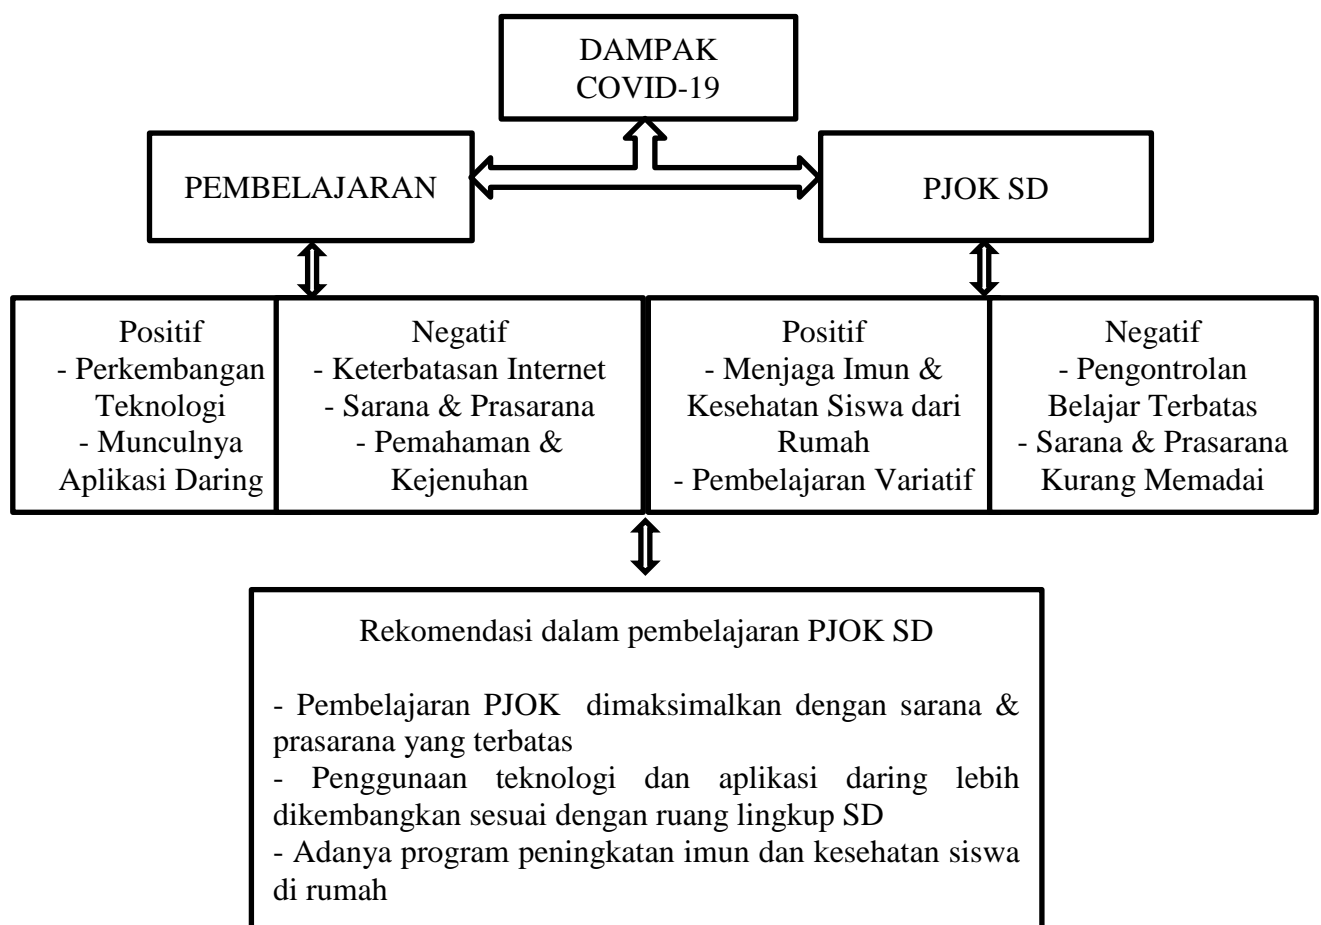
DAMPAK COVID-19

PEMBELAJARAN

PJOK SD

Positif
- Perkembangan Teknologi
- Munculnya Aplikasi Daring

Negatif
- Keterbatasan Internet
- Sarana & Prasarana
- Pemahaman & Kejenuhan

Positif
- Menjaga Imun & Kesehatan Siswa dari Rumah
- Pembelajaran Variatif

Negatif
- Pengontrolan Belajar Terbatas
- Sarana & Prasarana Kurang Memadai

Rekomendasi dalam pembelajaran PJOK SD

- Pembelajaran PJOK dimaksimalkan dengan sarana & prasarana yang terbatas
- Penggunaan teknologi dan aplikasi daring lebih dikembangkan sesuai dengan ruang lingkup SD
- Adanya program peningkatan imun dan kesehatan siswa di rumah